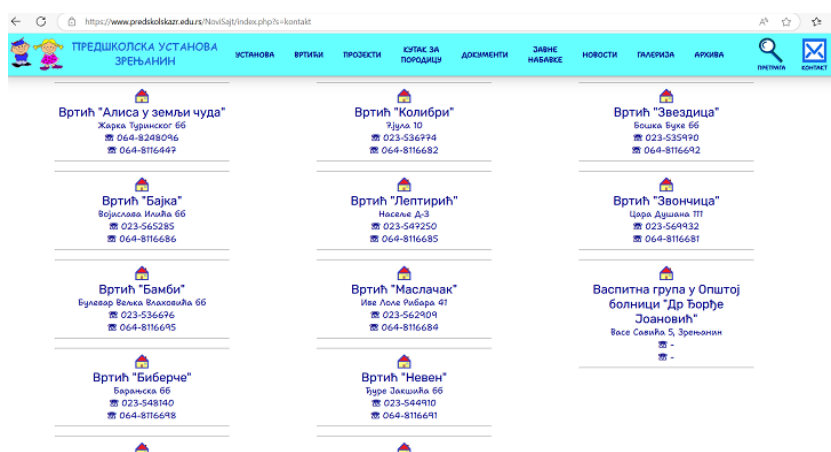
https://www.predskolskazr.edu.rs/NoviSajt/index.php?s=kontakt

ПРЕДШКОЛСКА УСТАНОВА ЗРЕЊАНИН

УСТАНОВА ВРТИЋИ ПРОЈЕКТИ КУТАК ЗА ПОРОДИЦУ ДОКУМЕНТИ ЈАВНЕ НАБАВКЕ НОВОСТИ ГАЛЕРИЈА АРХИВА ПРЕТРАГА КОНТАКТ

Вртић "Алиса у земљи чуда"
Жарка Турунског бб
023-5248096
064-8116447

Вртић "Колибри"
Ђуле 10
023-536774
064-8116682

Вртић "Звездица"
Бошка Буке бб
023-535970
064-8116692

Вртић "Бајка"
Војислава Илића бб
023-565285
064-8116686

Вртић "Лептирић"
Насеље Д-3
023-549250
064-8116685

Вртић "Звончица"
Цара Душана 117
023-569932
064-8116681

Вртић "Бамби"
Булевар Вељка Влаховића бб
023-536696
064-8116695

Вртић "Маслачак"
Иве Лоле Рибара 41
023-562909
064-8116684

Васпитна група у Општој болници "Др Ђорђе Јоановић"
Васе Савића 5, Зрењанин
-
-

Вртић "Биберче"
Баранска бб
023-548140
064-8116698

Вртић "Невен"
Ђуре Јакшића бб
023-544910
064-8116691